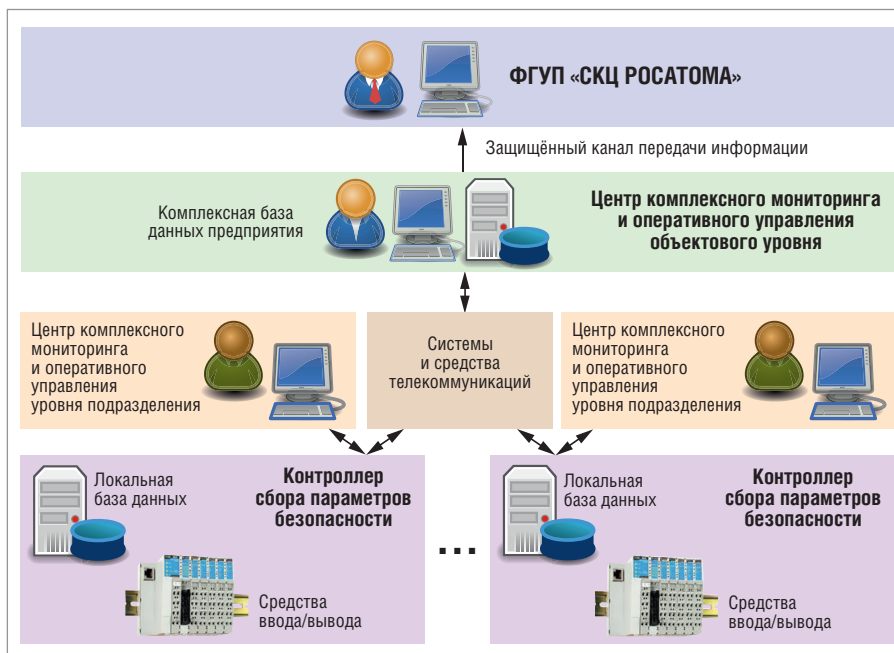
ФГУП «СКЦ РОСАТОМА»

Защищённый канал передачи информации

Комплексная база данных предприятия

Центр комплексного мониторинга и оперативного управления объектового уровня

Центр комплексного мониторинга и оперативного управления уровня подразделения

Системы и средства телекоммуникаций

Центр комплексного мониторинга и оперативного управления уровня подразделения

Локальная база данных

Контроллер сбора параметров безопасности

Средства ввода/вывода

...

Локальная база данных

Контроллер сбора параметров безопасности

Средства ввода/вывода